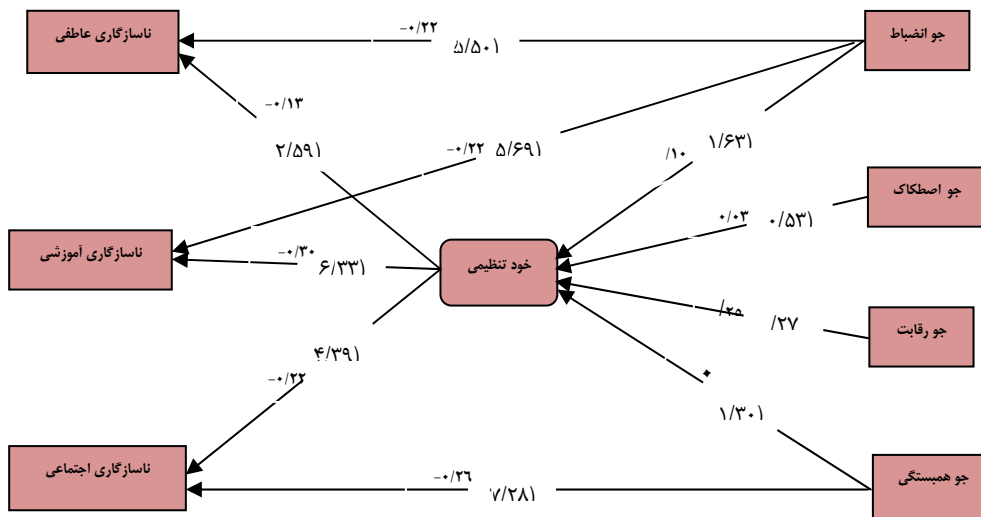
ناسازگاری عاطفی

جو انضباط

-۰/۲۲
۵/۵۰۱

-۰/۱۳
۲/۵۹۱

-۰/۲۲ ۵/۶۹۱

/۱۰
۱/۶۳۱

جو اصطکاک

۰/۰۳ ۰/۵۳۱

ناسازگاری آموزشی

-۰/۳۰
۶/۳۳۱

خود تنظیمی

/۲۵
/۲۷

جو رقابت

۴/۳۹۱

-۰/۲۲

۰
۱/۳۰۱

ناسازگاری اجتماعی

-۰/۲۶
۷/۲۸۱

جو همبستگی